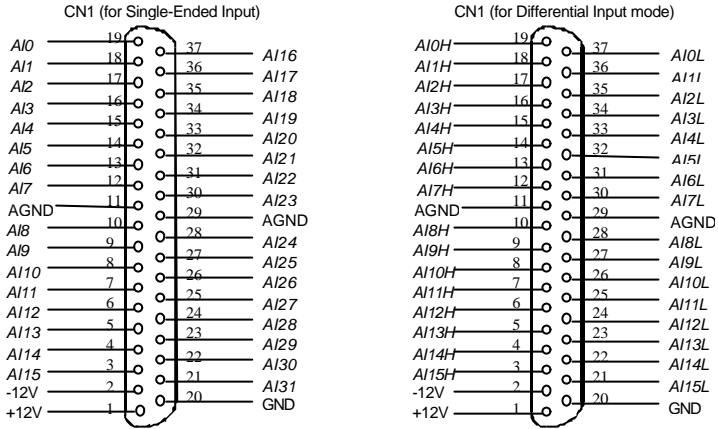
CN1 (for Single-Ended Input)

| Signal | Pin | Pin | Signal |
|---|---|---|---|
| AI0 | 19 | 37 | AI16 |
| AI1 | 18 | 36 | AI17 |
| AI2 | 17 | 35 | AI18 |
| AI3 | 16 | 34 | AI19 |
| AI4 | 15 | 33 | AI20 |
| AI5 | 14 | 32 | AI21 |
| AI6 | 13 | 31 | AI22 |
| AI7 | 12 | 30 | AI23 |
| AGND | 11 | 29 | AGND |
| AI8 | 10 | 28 | AI24 |
| AI9 | 9 | 27 | AI25 |
| AI10 | 8 | 26 | AI26 |
| AI11 | 7 | 25 | AI27 |
| AI12 | 6 | 24 | AI28 |
| AI13 | 5 | 23 | AI29 |
| AI14 | 4 | 22 | AI30 |
| AI15 | 3 | 21 | AI31 |
| -12V | 2 | 20 | GND |
| +12V | 1 | | |

CN1 (for Differential Input mode)

| Signal | Pin | Pin | Signal |
|---|---|---|---|
| AI0H | 19 | 37 | AI0L |
| AI1H | 18 | 36 | AI1L |
| AI2H | 17 | 35 | AI2L |
| AI3H | 16 | 34 | AI3L |
| AI4H | 15 | 33 | AI4L |
| AI5H | 14 | 32 | AI5L |
| AI6H | 13 | 31 | AI6L |
| AI7H | 12 | 30 | AI7L |
| AGND | 11 | 29 | AGND |
| AI8H | 10 | 28 | AI8L |
| AI9H | 9 | 27 | AI9L |
| AI10H | 8 | 26 | AI10L |
| AI11H | 7 | 25 | AI11L |
| AI12H | 6 | 24 | AI12L |
| AI13H | 5 | 23 | AI13L |
| AI14H | 4 | 22 | AI14L |
| AI15H | 3 | 21 | AI15L |
| -12V | 2 | 20 | GND |
| +12V | 1 | | |